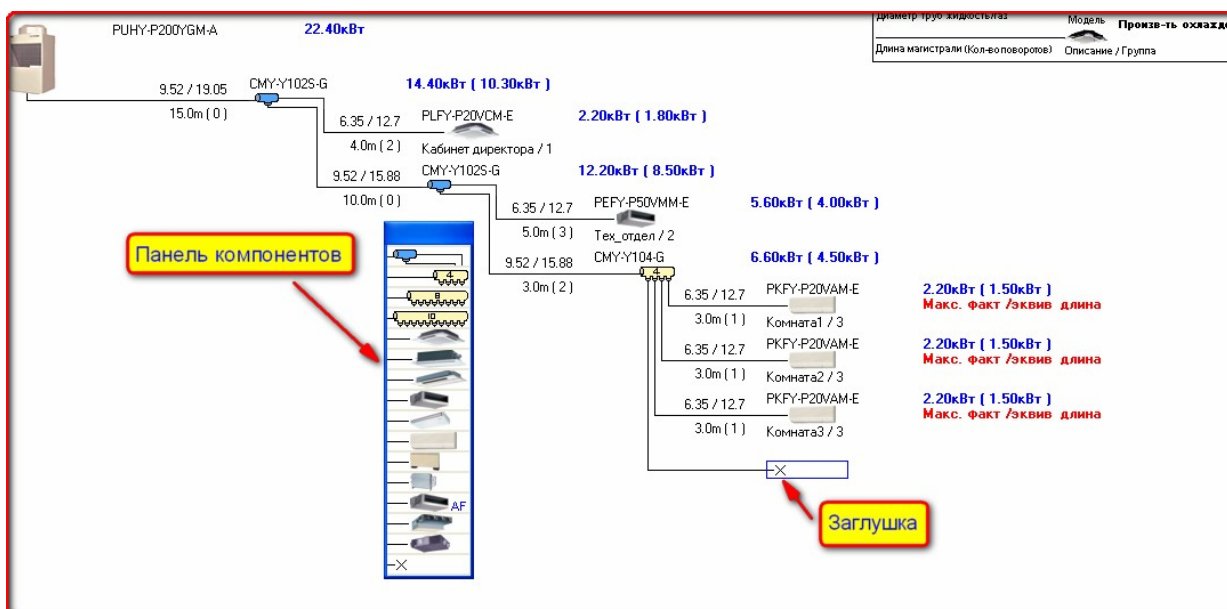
PUHY-P200YGM-A 22.40кВт

Диаметр труб жидкость/газ Модель Произв-ть охлажд
Длина магистрали (Кол-во поворотов) Описание / Группа

9.52 / 19.05 CMY-Y102S-G 14.40кВт ( 10.30кВт )
15.0m ( 0 )

6.35 / 12.7 PLFY-P20VCM-E 2.20кВт ( 1.80кВт )
4.0m ( 2 ) Кабинет директора / 1

9.52 / 15.88 CMY-Y102S-G 12.20кВт ( 8.50кВт )
10.0m ( 0 )

6.35 / 12.7 PEFY-P50VMM-E 5.60кВт ( 4.00кВт )
5.0m ( 3 ) Тех_отдел / 2

Панель компонентов

9.52 / 15.88 CMY-Y104-G 6.60кВт ( 4.50кВт )
3.0m ( 2 )

6.35 / 12.7 PKFY-P20VAM-E 2.20кВт ( 1.50кВт )
3.0m ( 1 ) Комната1 / 3 Макс. факт /эквив длина

6.35 / 12.7 PKFY-P20VAM-E 2.20кВт ( 1.50кВт )
3.0m ( 1 ) Комната2 / 3 Макс. факт /эквив длина

6.35 / 12.7 PKFY-P20VAM-E 2.20кВт ( 1.50кВт )
3.0m ( 1 ) Комната3 / 3 Макс. факт /эквив длина

4
8
10
AF

Заглушка